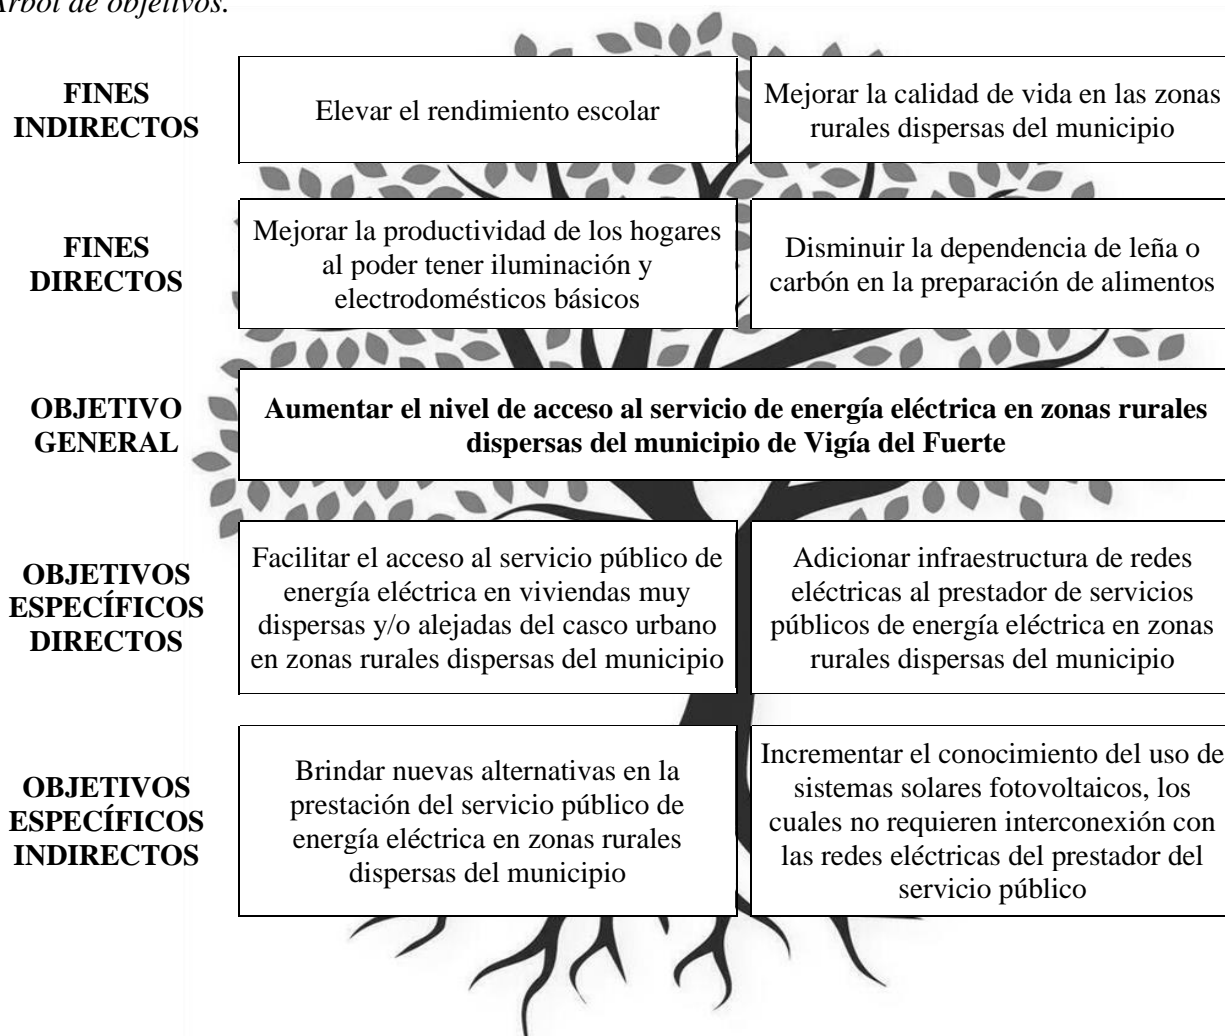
Árbol de objetivos.

FINES INDIRECTOS

Elevar el rendimiento escolar

Mejorar la calidad de vida en las zonas rurales dispersas del municipio

FINES DIRECTOS

Mejorar la productividad de los hogares al poder tener iluminación y electrodomésticos básicos

Disminuir la dependencia de leña o carbón en la preparación de alimentos

OBJETIVO GENERAL

Aumentar el nivel de acceso al servicio de energía eléctrica en zonas rurales dispersas del municipio de Vigía del Fuerte

OBJETIVOS ESPECÍFICOS DIRECTOS

Facilitar el acceso al servicio público de energía eléctrica en viviendas muy dispersas y/o alejadas del casco urbano en zonas rurales dispersas del municipio

Adicionar infraestructura de redes eléctricas al prestador de servicios públicos de energía eléctrica en zonas rurales dispersas del municipio

OBJETIVOS ESPECÍFICOS INDIRECTOS

Brindar nuevas alternativas en la prestación del servicio público de energía eléctrica en zonas rurales dispersas del municipio

Incrementar el conocimiento del uso de sistemas solares fotovoltaicos, los cuales no requieren interconexión con las redes eléctricas del prestador del servicio público